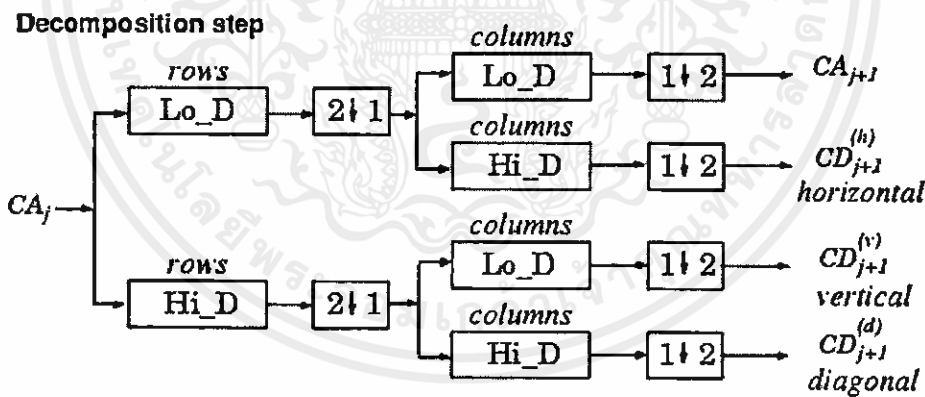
Decomposition step

$CA_j$

rows

Lo_D

$2\downarrow 1$

columns

Lo_D

$1\downarrow 2$

$CA_{j+1}$

columns

Hi_D

$1\downarrow 2$

$CD_{j+1}^{(h)}$ horizontal

rows

Hi_D

$2\downarrow 1$

columns

Lo_D

$1\downarrow 2$

$CD_{j+1}^{(v)}$ vertical

columns

Hi_D

$1\downarrow 2$

$CD_{j+1}^{(d)}$ diagonal